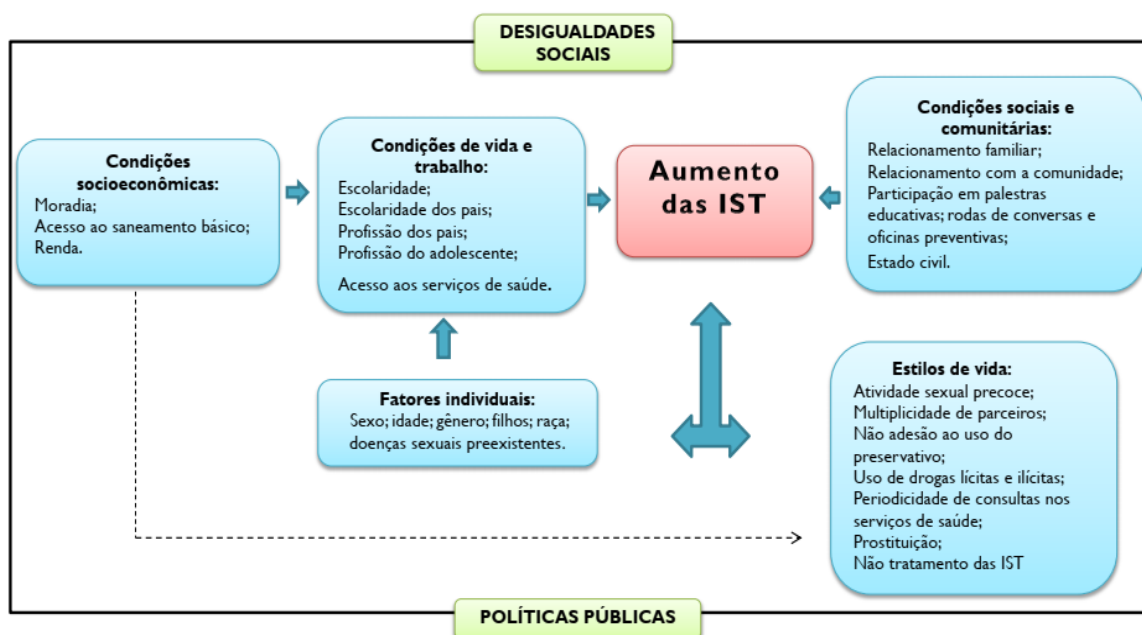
DESIGUALDADES SOCIAIS

Condições socioeconômicas:
Moradia;
Acesso ao saneamento básico;
Renda.

Condições de vida e trabalho:
Escolaridade;
Escolaridade dos pais;
Profissão dos pais;
Profissão do adolescente;
Acesso aos serviços de saúde.

Aumento das IST

Condições sociais e comunitárias:
Relacionamento familiar;
Relacionamento com a comunidade;
Participação em palestras educativas; rodas de conversas e oficinas preventivas;
Estado civil.

Fatores individuais:
Sexo; idade; gênero; filhos; raça; doenças sexuais preexistentes.

Estilos de vida:
Atividade sexual precoce;
Multiplicidade de parceiros;
Não adesão ao uso do preservativo;
Uso de drogas lícitas e ilícitas;
Periodicidade de consultas nos serviços de saúde;
Prostituição;
Não tratamento das IST

POLÍTICAS PÚBLICAS